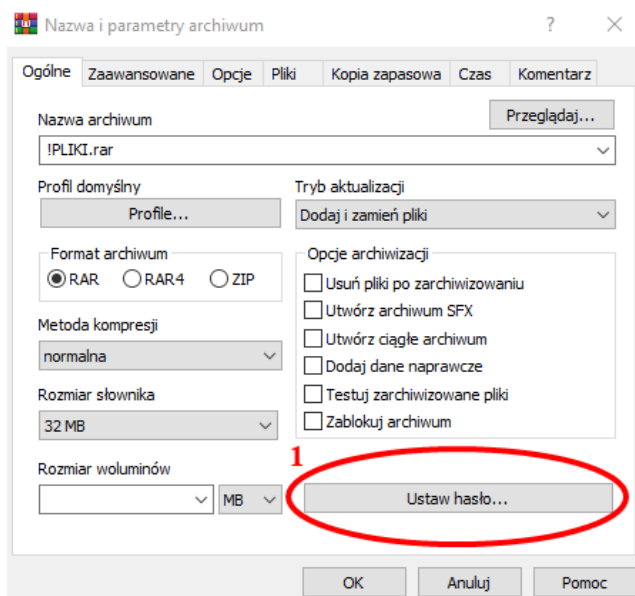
Nazwa i parametry archiwum

?

Ogólne | Zaawansowane | Opcje | Pliki | Kopia zapasowa | Czas | Komentarz

Nazwa archiwum

Przeglądaj...

!PLIKI.rar

Profil domyślny

Profile...

Tryb aktualizacji

Dodaj i zamień pliki

Format archiwum

RAR RAR4 ZIP

Opcje archiwizacji

Usuń pliki po zarchiwizowaniu

Utwórz archiwum SFX

Utwórz ciągłe archiwum

Dodaj dane naprawcze

Testuj zarchiwizowane pliki

Zablokuj archiwum

Metoda kompresji

normalna

Rozmiar słownika

32 MB

Rozmiar woluminów

MB

1

Ustaw hasło...

OK

Anuluj

Pomoc